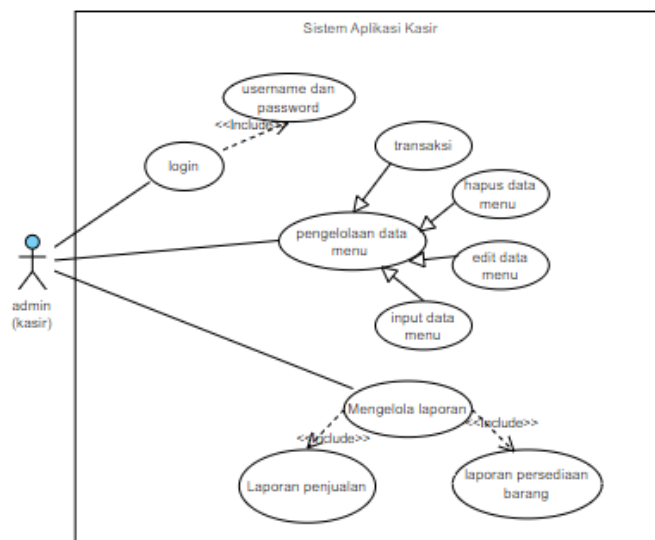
Sistem Aplikasi Kasir

username dan password

<<Include>>

login

transaksi

hapus data menu

pengelolaan data menu

edit data menu

input data menu

admin (kasir)

Mengelola laporan

<<include>>

<<Include>>

Laporan penjualan

laporan persediaan barang